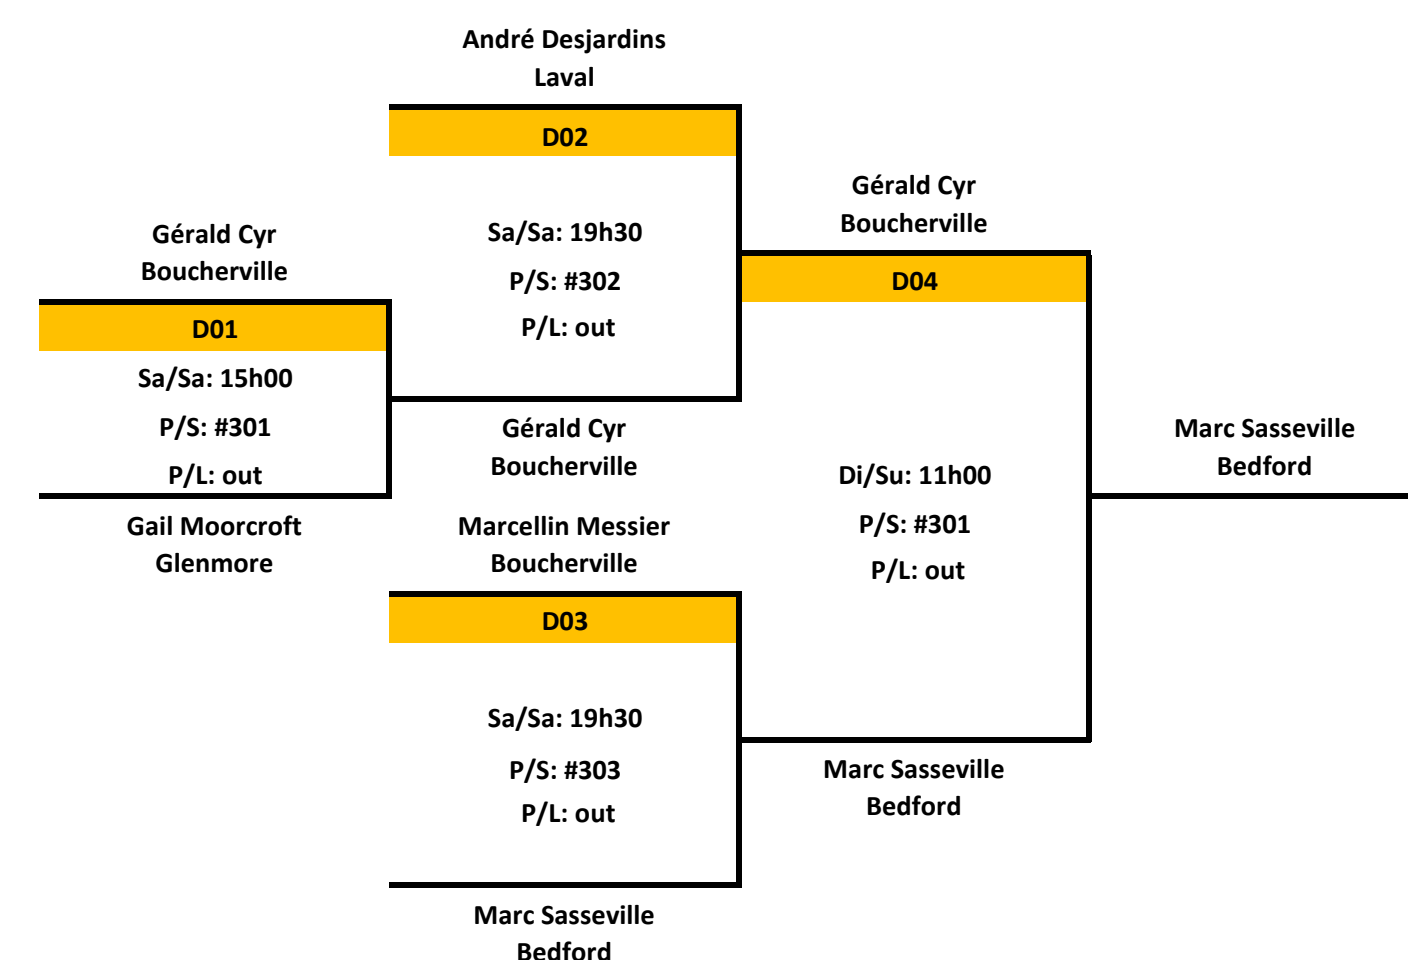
André Desjardins
Laval

D02

Sa/Sa: 19h30

P/S: #302

P/L: out

Gérald Cyr
Boucherville

D04

Gérald Cyr
Boucherville

D01

Sa/Sa: 15h00

P/S: #301

P/L: out

Gérald Cyr
Boucherville

Marc Sasseville
Bedford

Di/Su: 11h00

P/S: #301

P/L: out

Gail Moorcroft
Glenmore

Marcellin Messier
Boucherville

D03

Sa/Sa: 19h30

P/S: #303

P/L: out

Marc Sasseville
Bedford

Marc Sasseville
Bedford